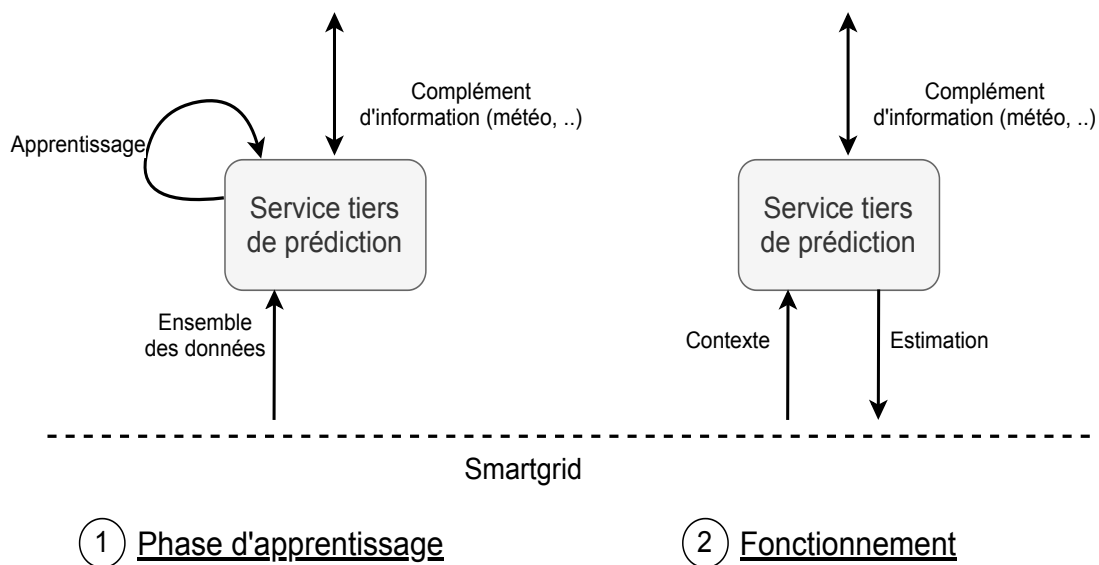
Complément d'information (météo, ..)

Apprentissage

Service tiers de prédiction

Ensemble des données

Complément d'information (météo, ..)

Service tiers de prédiction

Contexte

Estimation

Smartgrid

1 Phase d'apprentissage

2 Fonctionnement